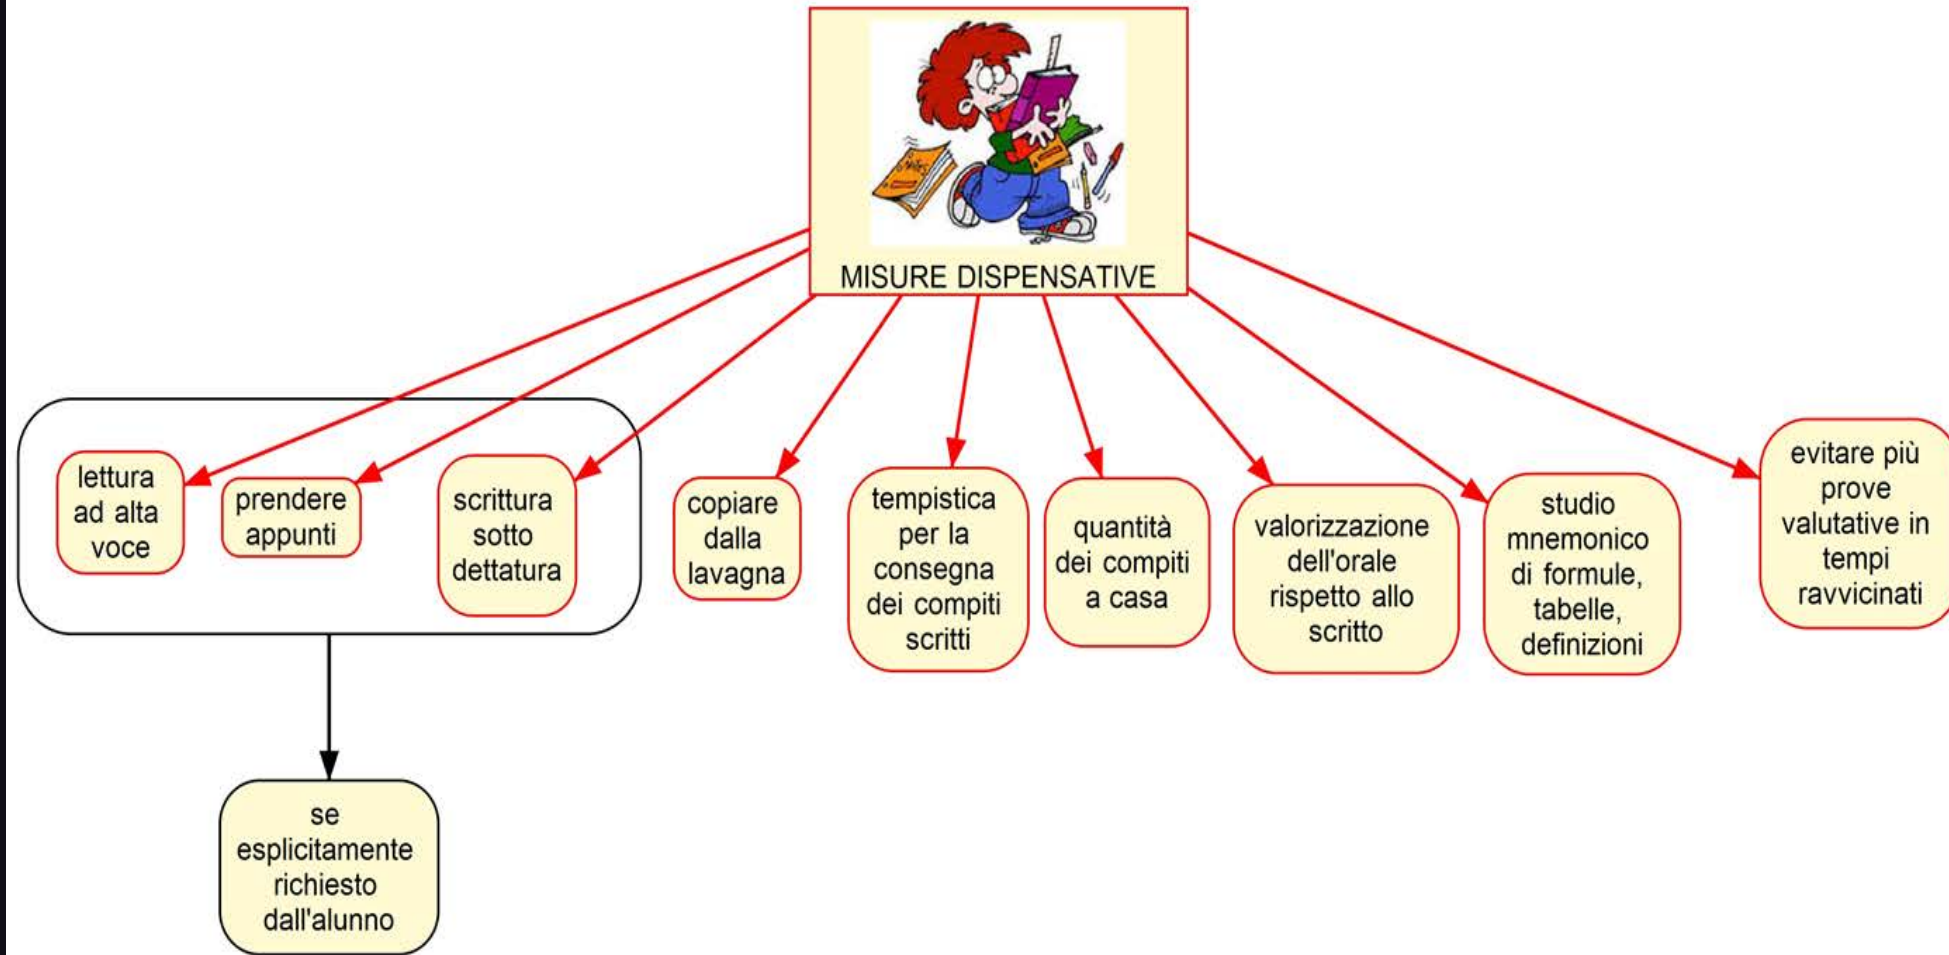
MISURE DISPENSATIVE

lettura ad alta voce

prendere appunti

scrittura sotto dettatura

copiare dalla lavagna

tempistica per la consegna dei compiti scritti

quantità dei compiti a casa

valorizzazione dell'orale rispetto allo scritto

studio mnemonico di formule, tabelle, definizioni

evitare più prove valutative in tempi ravvicinati

se esplicitamente richiesto dall'alunno